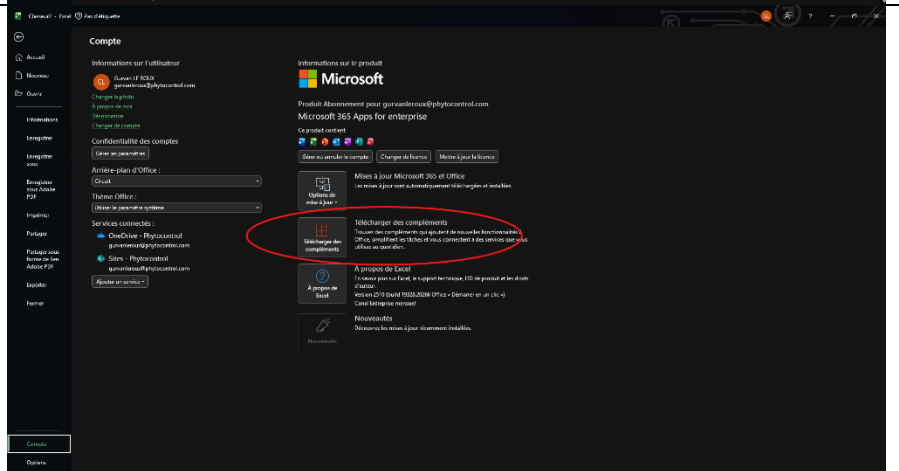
Classeur2 - Excel Pas d'étiquette

Accueil
Nouveau
Ouvrir
Informations
Enregistrer
Enregistrer sous
Enregistrer sous Adobe PDF
Imprimer
Partager
Partager sous forme de lien Adobe PDF
Exporter
Fermer
Compte
Options

Compte

Informations sur l'utilisateur
GL
Gurvan LE ROUX
gurvanleroux@phytocontrol.com
Changer la photo
À propos de moi
Déconnexion
Changer de compte

Confidentialité des comptes
Gérer les paramètres

Arrière-plan d'Office :
Circuit

Thème Office :
Utiliser le paramètre système

Services connectés :
OneDrive - Phytocontrol
gurvanleroux@phytocontrol.com
Sites - Phytocontrol
gurvanleroux@phytocontrol.com
Ajouter un service

Informations sur le produit
Microsoft
Produit Abonnement pour gurvanleroux@phytocontrol.com
Microsoft 365 Apps for enterprise
Ce produit contient
Gérer ou annuler le compte | Changer de licence | Mettre à jour la licence

Options de mise à jour
Mises à jour Microsoft 365 et Office
Les mises à jour sont automatiquement téléchargées et installées.

Télécharger des compléments
Télécharger des compléments
Trouvez des compléments qui ajoutent de nouvelles fonctionnalités à Office, simplifient les tâches et vous connectent à des services que vous utilisez au quotidien.

À propos de Excel
À propos de Excel
En savoir plus sur Excel, le support technique, l'ID de produit et les droits d'auteur.
Version 2510 (build 19328.20266 Office • Démarrer en un clic •)
Canal Entreprise mensuel

Nouveautés
Nouveautés
Découvrez les mises à jour récemment installées.